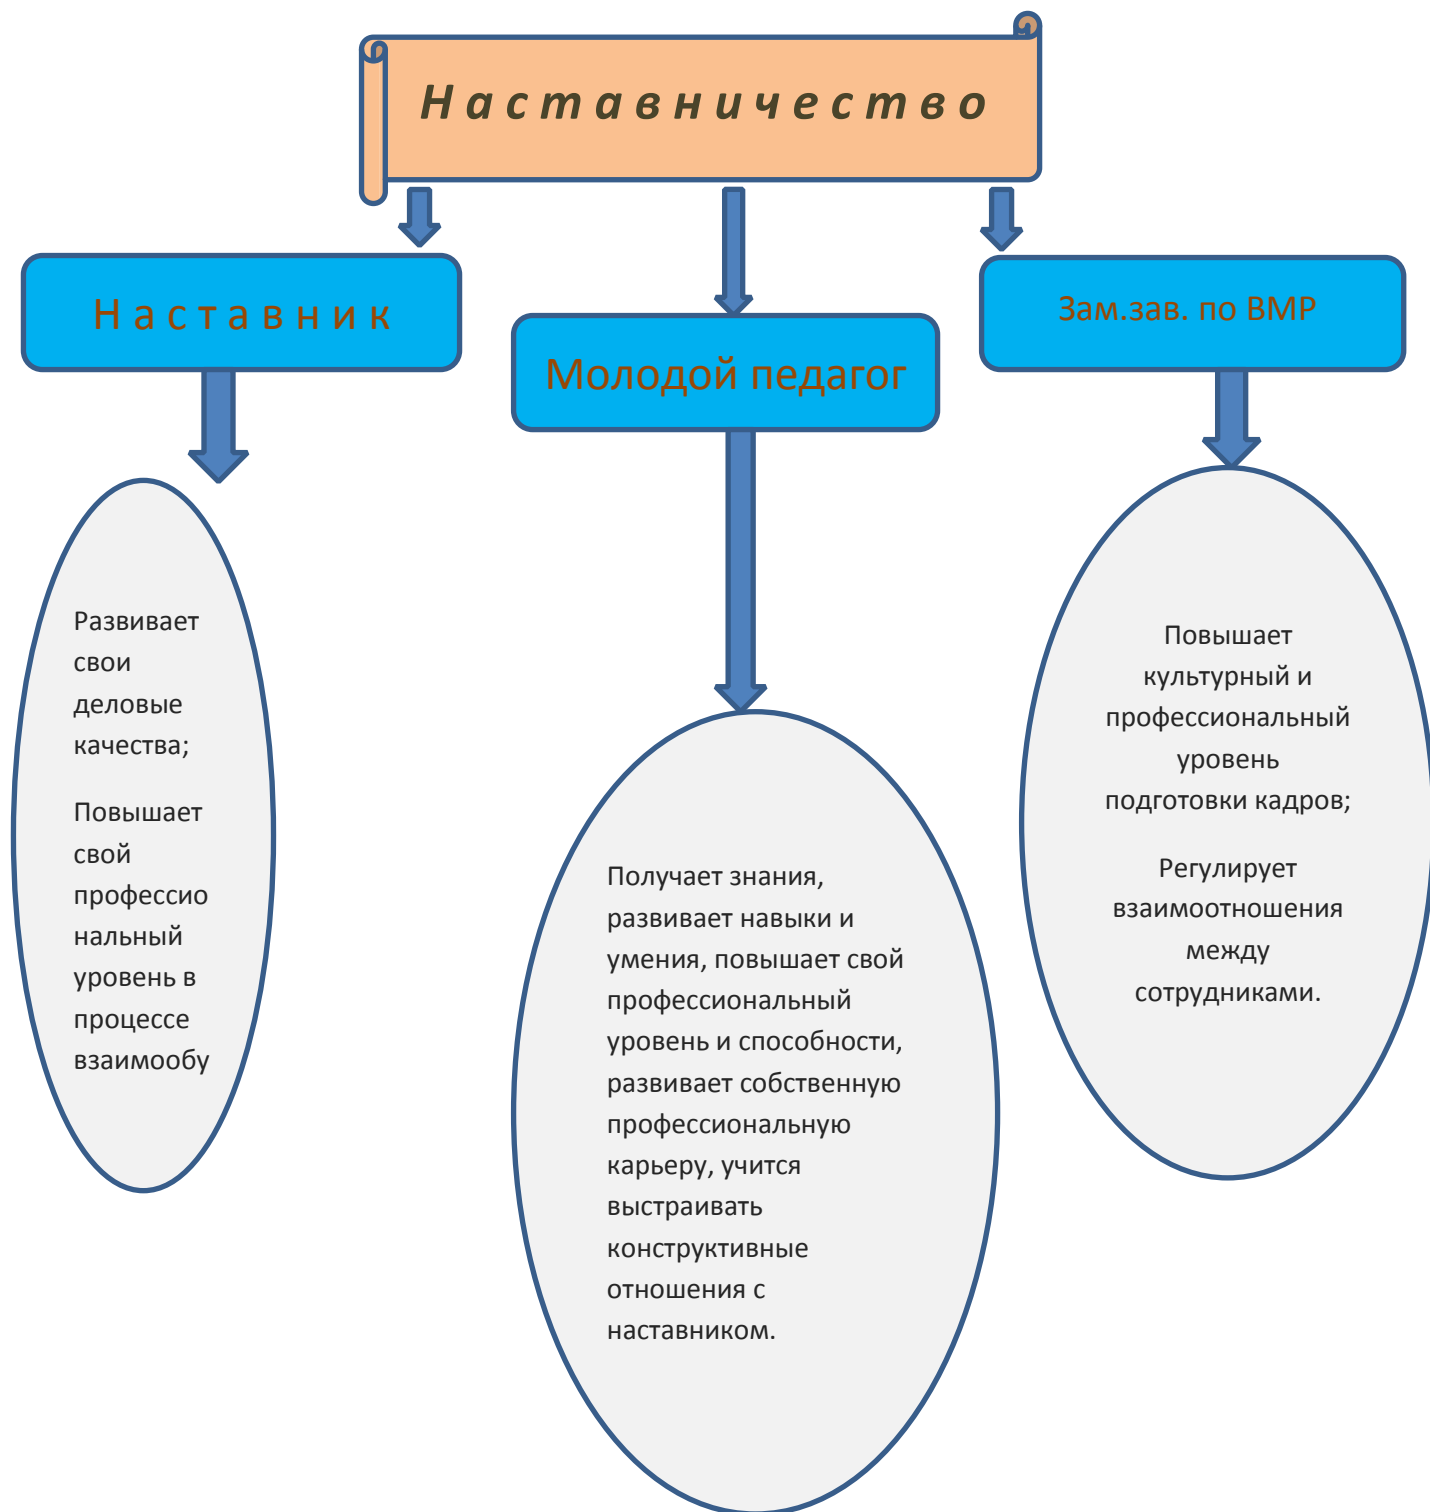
Наставничество

Наставник

Молодой педагог

Зам.зав. по ВМР

Развивает свои деловые качества;

Повышает свой профессио нальный уровень в процессе взаимообу

Получает знания, развивает навыки и умения, повышает свой профессиональный уровень и способности, развивает собственную профессиональную карьеру, учится выстраивать конструктивные отношения с наставником.

Повышает культурный и профессиональный уровень подготовки кадров;

Регулирует взаимоотношения между сотрудниками.